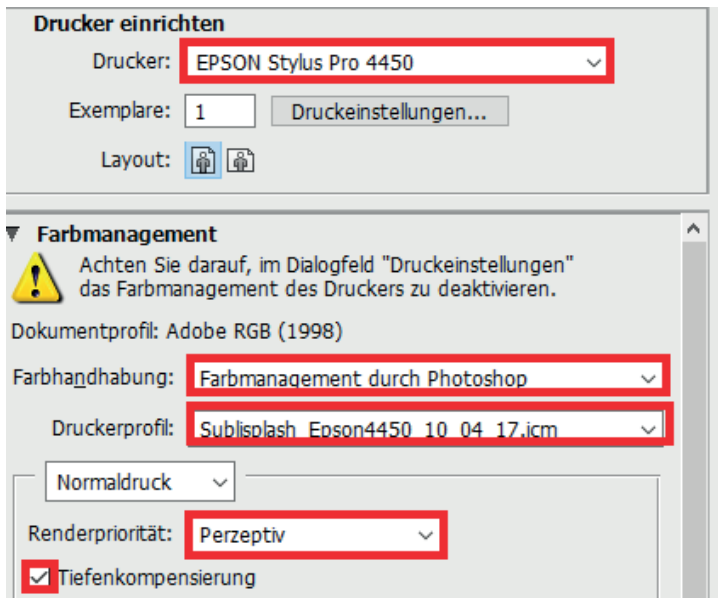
Drucker einrichten

Drucker: EPSON Stylus Pro 4450

Exemplare: 1 Druckeinstellungen...

Layout:

Farbmanagement

Achten Sie darauf, im Dialogfeld "Druckeinstellungen" das Farbmanagement des Druckers zu deaktivieren.

Dokumentprofil: Adobe RGB (1998)

Farbhandhabung: Farbmanagement durch Photoshop

Druckerprofil: Sublisplash_Epson4450_10_04_17.icm

Normaldruck

Renderpriorität: Perzeptiv

Tiefenkompensierung